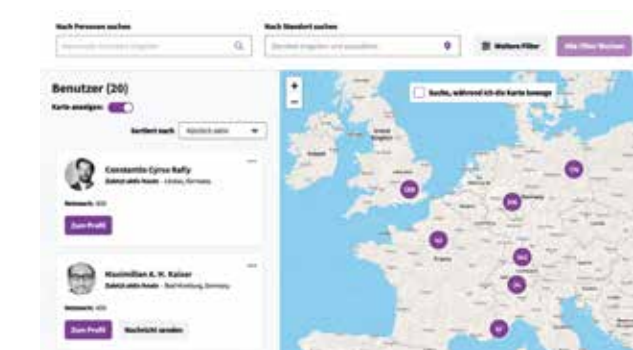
Nach Personen suchen

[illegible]

Nach Standort suchen

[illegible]

Weitere Filter

Alle Filter löschen

Benutzer (20)

Karte anzeigen:

Sortiert nach: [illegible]

Constantin Cyrus Rafiy

Zuletzt aktiv heute · Lindau, Germany

Netzwerk: 400

Zum Profil

Maximilian A. H. Kaiser

Zuletzt aktiv heute · Bad Homburg, Germany

Netzwerk: 400

Zum Profil

Nachricht senden

Suche, während ich die Karte bewege

+

−

1326

176

378

162

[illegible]

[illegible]

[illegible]